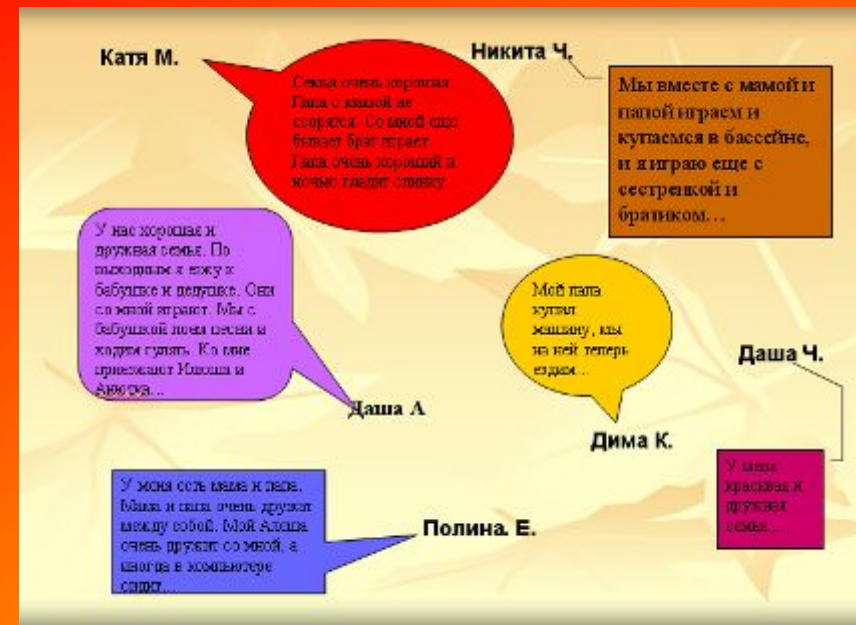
Катя М.

Семья очень хорошая. Папа с мамой не ссорятся. Со мной еще бывает брат играет. Папа очень хороший и ночью гладит спинку.

Никита Ч.

Мы вместе с мамой и папой играем и купаемся в бассейне, и я играю еще с сестренкой и братиком…

У нас хорошая и дружная семья. По выходным я езжу к бабушке и дедушке. Они со мной играют. Мы с бабушкой поем песни и ходим гулять. Ко мне приезжают Илюша и Алеша…

Даша А.

Мой папа купил машину, мы на ней теперь ездим…

Дима К.

Даша Ч.

У меня красивая и дружная семья…

У меня есть мама и папа. Мама и папа очень дружат между собой. Мой Алеша очень дружит со мной, а иногда в компьютере сидит…

Полина. Е.